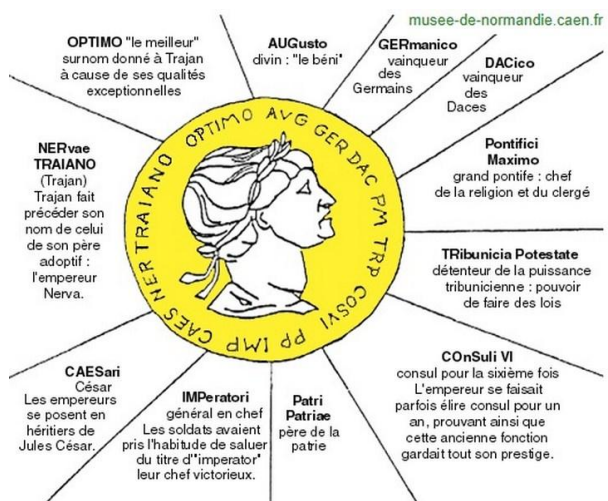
musee-de-normandie.caen.fr

OPTIMO "le meilleur" surnom donné à Trajan à cause de ses qualités exceptionnelles

AUGusto divin : "le béni"

GERmanico vainqueur des Germains

DACico vainqueur des Daces

Pontifici Maximo : grand pontife : chef de la religion et du clergé

TRibunicia Potestate détenteur de la puissance tribunicienne : pouvoir de faire des lois

COnSuli VI consul pour la sixième fois L'empereur se faisait parfois élire consul pour un an, prouvant ainsi que cette ancienne fonction gardait tout son prestige.

Patri Patriae père de la patrie

IMPeratori général en chef Les soldats avaient pris l'habitude de saluer du titre d'"imperator" leur chef victorieux.

CAESari César Les empereurs se posent en héritiers de Jules César.

NERvae TRAIANO (Trajan) Trajan fait précéder son nom de celui de son père adoptif : l'empereur Nerva.

OPTIMO AVG GER DAC PM TRP COSVI PP IMP CAES NER TRAIANO